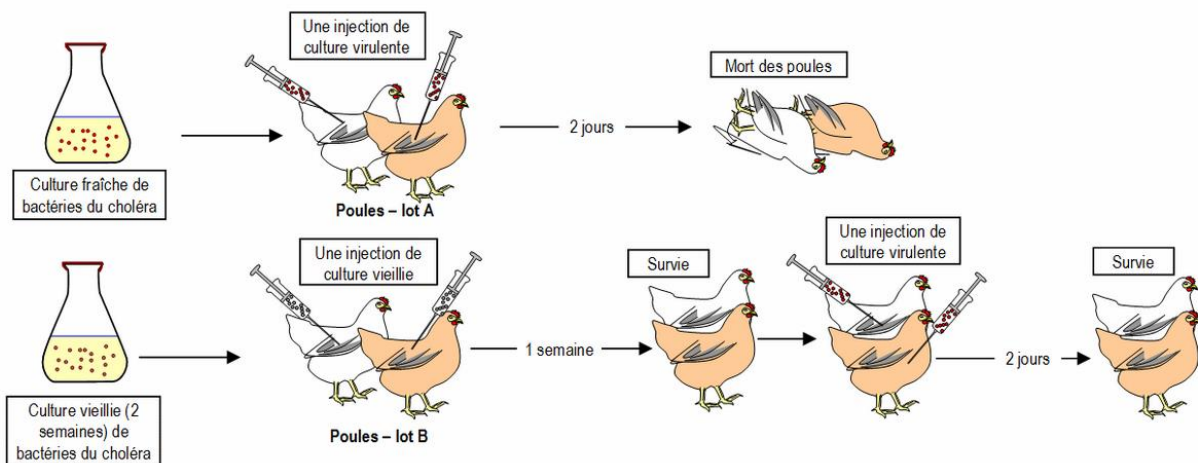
Une injection de culture virulente

Mort des poules

2 jours

Culture fraîche de bactéries du choléra

Poules – lot A

Une injection de culture vieillie

Survie

Une injection de culture virulente

Survie

1 semaine

2 jours

Culture vieillie (2 semaines) de bactéries du choléra

Poules – lot B